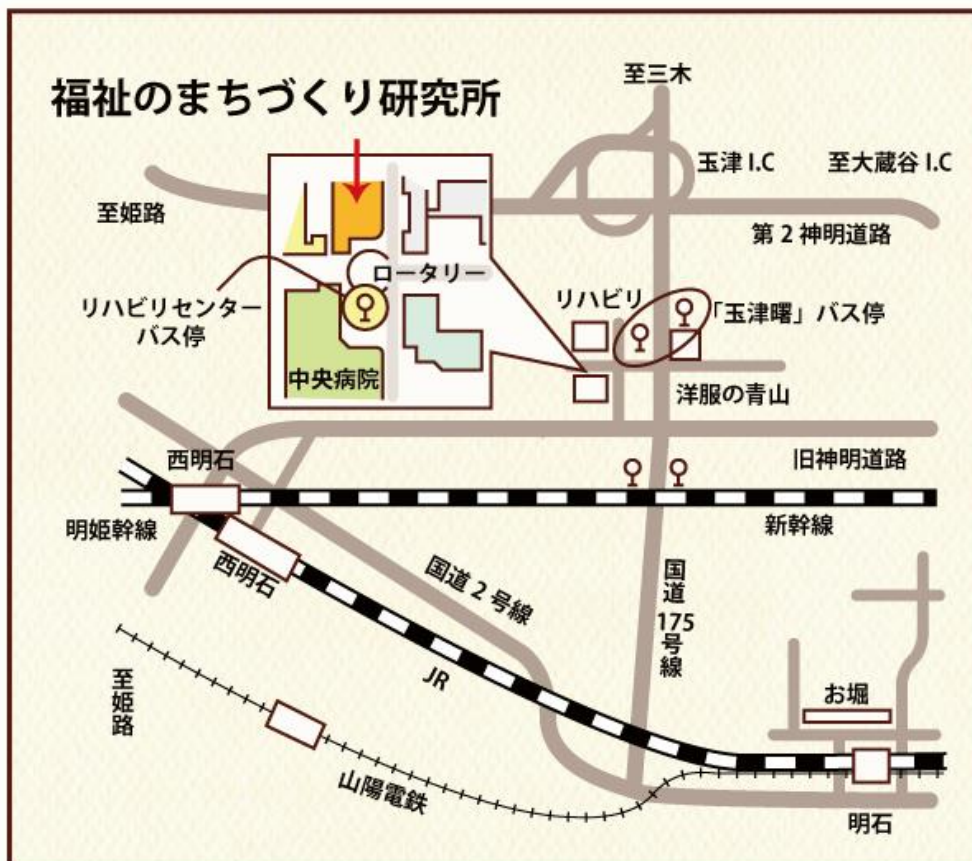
福祉のまちづくり研究所

至三木

玉津 I.C

至大蔵谷 I.C

至姫路

第 2 神明道路

ロータリー

リハビリセンター
バス停

リハビリ

「玉津曙」バス停

中央病院

洋服の青山

西明石

旧神明道路

明姫幹線

新幹線

西明石

国道 2 号線

国道 175 号線

JR

至姫路

お堀

山陽電鉄

明石